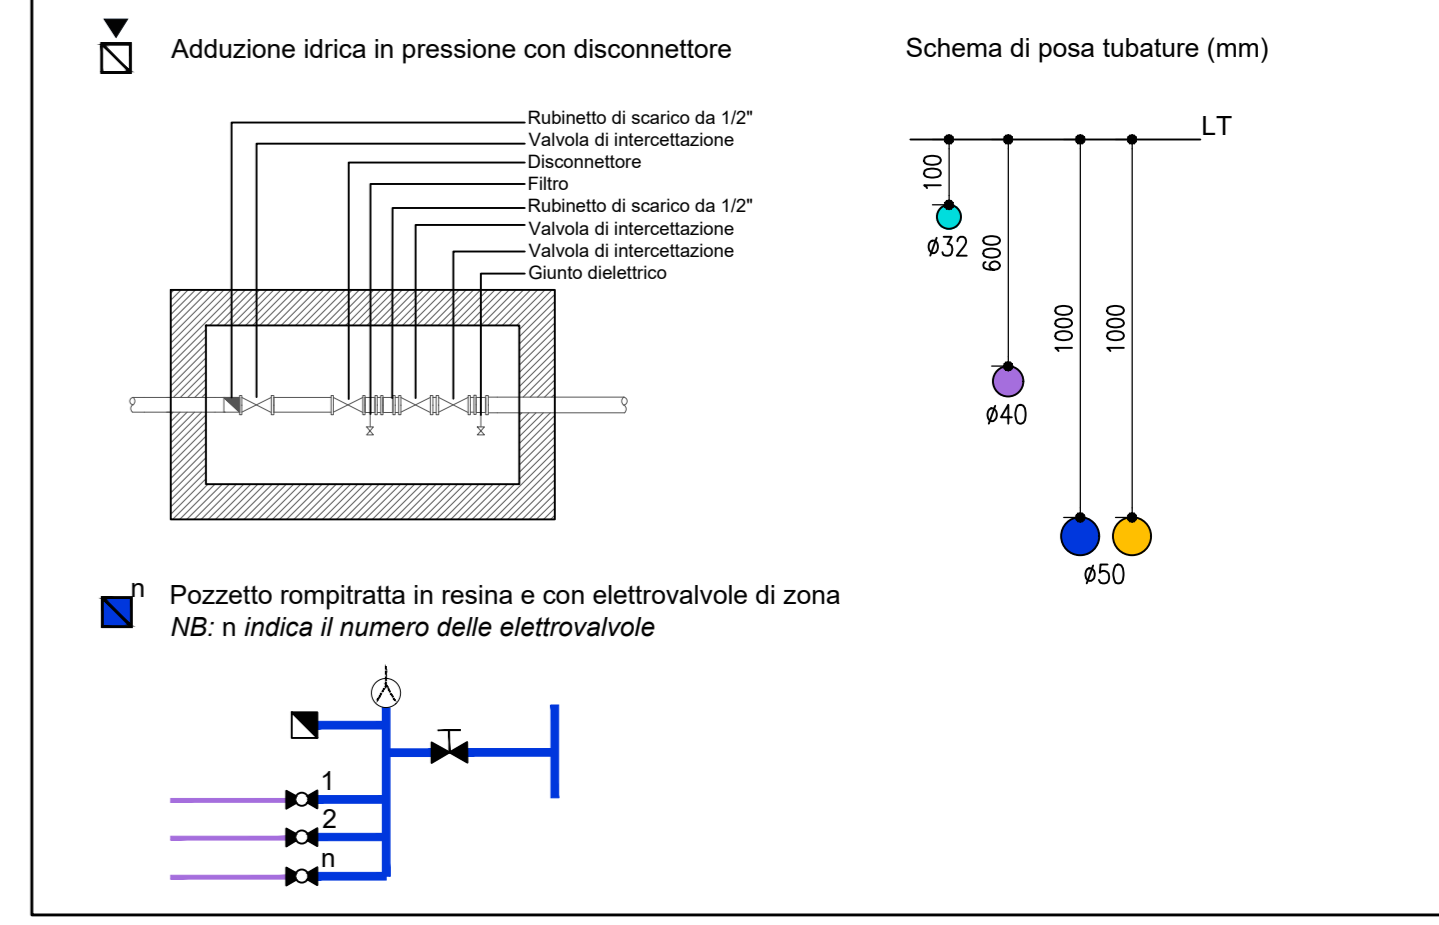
Adduzione idrica in pressione con disconnettore

Rubinetto di scarico da 1/2"
Valvola di intercettazione
Disconnettore
Filtro
Rubinetto di scarico da 1/2"
Valvola di intercettazione
Valvola di intercettazione
Giunto dielettrico

Schema di posa tubature (mm)

LT
100
ø32
600
ø40
1000
1000
ø50

n
Pozzetto rompitratta in resina e con elettrovalvole di zona
*NB:* n *indica il numero delle elettrovalvole*

1
2
n